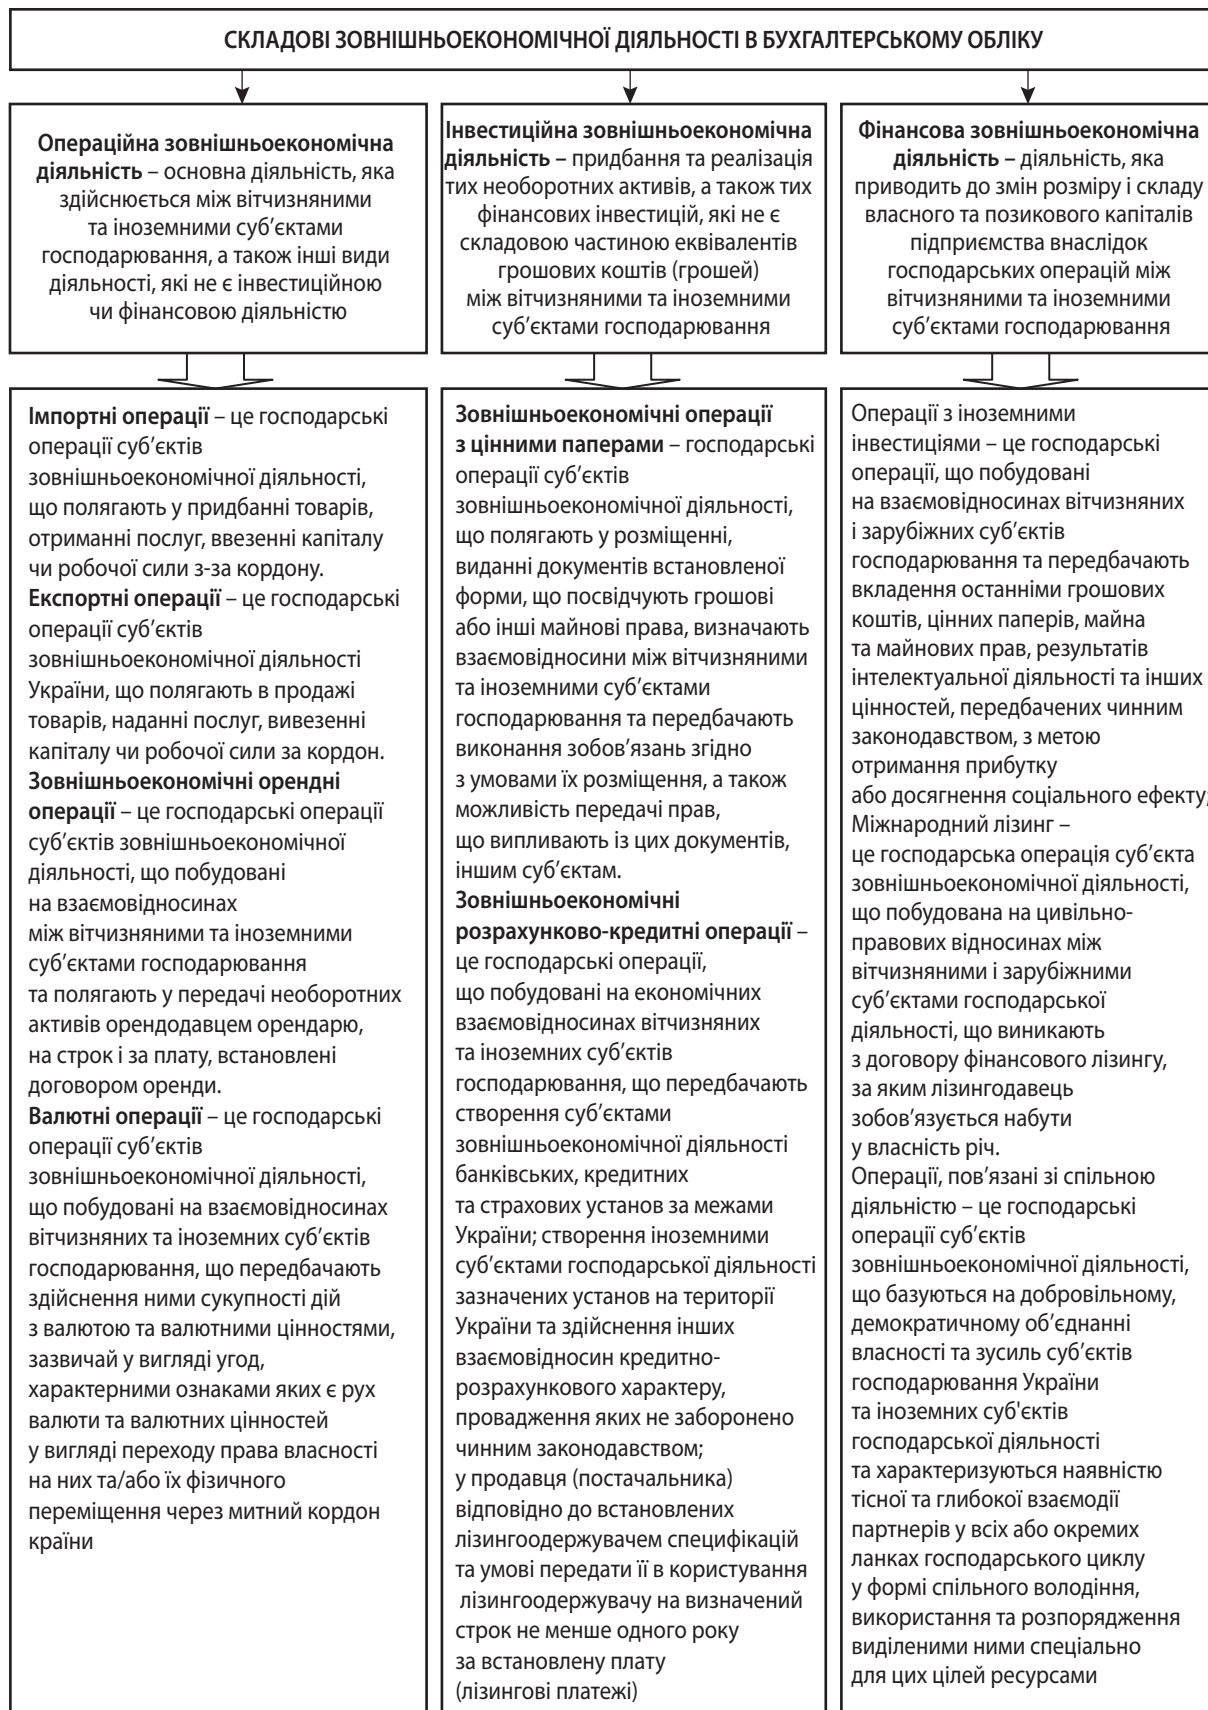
СКЛАДОВІ ЗОВНІШНЬОЕКОНОМІЧНОЇ ДІЯЛЬНОСТІ В БУХГАЛТЕРСЬКОМУ ОБЛІКУ

**Операційна зовнішньоекономічна діяльність** – основна діяльність, яка здійснюється між вітчизняними та іноземними суб'єктами господарювання, а також інші види діяльності, які не є інвестиційною чи фінансовою діяльністю

**Імпортні операції** – це господарські операції суб'єктів зовнішньоекономічної діяльності, що полягають у придбанні товарів, отриманні послуг, ввезенні капіталу чи робочої сили з-за кордону.
**Експортні операції** – це господарські операції суб'єктів зовнішньоекономічної діяльності України, що полягають в продажі товарів, наданні послуг, вивезенні капіталу чи робочої сили за кордон.
**Зовнішньоекономічні орендні операції** – це господарські операції суб'єктів зовнішньоекономічної діяльності, що побудовані на взаємовідносинах між вітчизняними та іноземними суб'єктами господарювання та полягають у передачі необоротних активів орендодавцем орендарю, на строк і за плату, встановлені договором оренди.
**Валютні операції** – це господарські операції суб'єктів зовнішньоекономічної діяльності, що побудовані на взаємовідносинах вітчизняних та іноземних суб'єктів господарювання, що передбачають здійснення ними сукупності дій з валютою та валютними цінностями, зазвичай у вигляді угод, характерними ознаками яких є рух валюти та валютних цінностей у вигляді переходу права власності на них та/або їх фізичного переміщення через митний кордон країни

**Інвестиційна зовнішньоекономічна діяльність** – придбання та реалізація тих необоротних активів, а також тих фінансових інвестицій, які не є складовою частиною еквівалентів грошових коштів (грошей) між вітчизняними та іноземними суб'єктами господарювання

**Зовнішньоекономічні операції з цінними паперами** – господарські операції суб'єктів зовнішньоекономічної діяльності, що полягають у розміщенні, виданні документів встановленої форми, що посвідчують грошові або інші майнові права, визначають взаємовідносини між вітчизняними та іноземними суб'єктами господарювання та передбачають виконання зобов'язань згідно з умовами їх розміщення, а також можливість передачі прав, що випливають із цих документів, іншим суб'єктам.
**Зовнішньоекономічні розрахунково-кредитні операції** – це господарські операції, що побудовані на економічних взаємовідносинах вітчизняних та іноземних суб'єктів господарювання, що передбачають створення суб'єктами зовнішньоекономічної діяльності банківських, кредитних та страхових установ за межами України; створення іноземними суб'єктами господарської діяльності зазначених установ на території України та здійснення інших взаємовідносин кредитно-розрахункового характеру, провадження яких не заборонено чинним законодавством; у продавця (постачальника) відповідно до встановлених лізингоодержувачем специфікацій та умові передати її в користування лізингоодержувачу на визначений строк не менше одного року за встановлену плату (лізингові платежі)

**Фінансова зовнішньоекономічна діяльність** – діяльність, яка приводить до змін розміру і складу власного та позикового капіталів підприємства внаслідок господарських операцій між вітчизняними та іноземними суб'єктами господарювання

Операції з іноземними інвестиціями – це господарські операції, що побудовані на взаємовідносинах вітчизняних і зарубіжних суб'єктів господарювання та передбачають вкладення останніми грошових коштів, цінних паперів, майна та майнових прав, результатів інтелектуальної діяльності та інших цінностей, передбачених чинним законодавством, з метою отримання прибутку або досягнення соціального ефекту;
Міжнародний лізинг – це господарська операція суб'єкта зовнішньоекономічної діяльності, що побудована на цивільно-правових відносинах між вітчизняними і зарубіжними суб'єктами господарської діяльності, що виникають з договору фінансового лізингу, за яким лізингодавець зобов'язується набути у власність річ.
Операції, пов'язані зі спільною діяльністю – це господарські операції суб'єктів зовнішньоекономічної діяльності, що базуються на добровільному, демократичному об'єднанні власності та зусиль суб'єктів господарювання України та іноземних суб'єктів господарської діяльності та характеризуються наявністю тісної та глибокої взаємодії партнерів у всіх або окремих ланках господарського циклу у формі спільного володіння, використання та розпорядження виділеними ними спеціально для цих цілей ресурсами